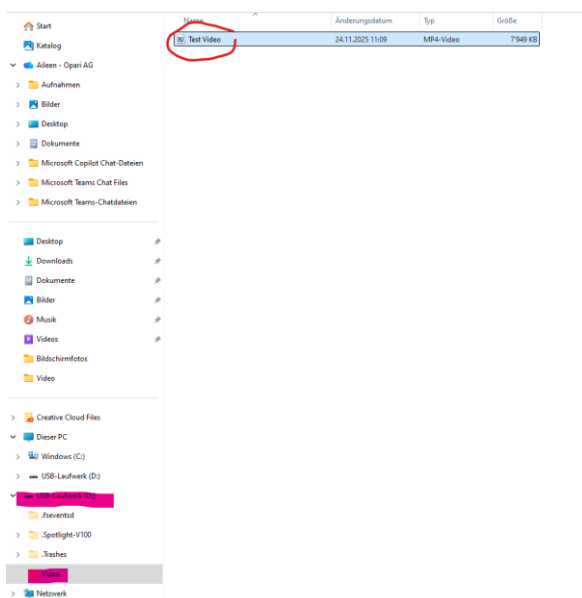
Start
Katalog
Aileen - Opari AG
Aufnahmen
Bilder
Desktop
Dokumente
Microsoft Copilot Chat-Dateien
Microsoft Teams Chat Files
Microsoft Teams-Chatdateien

Desktop
Downloads
Dokumente
Bilder
Musik
Videos
Bildschirmfotos
Video

Creative Cloud Files
Dieser PC
Windows (C:)
USB-Laufwerk (D:)
USB-Laufwerk (D:)
.fseventsd
.Spotlight-V100
.Trashes
Video
Netzwerk

| Name | Änderungsdatum | Typ | Größe |
|---|---|---|---|
| Test Video | 24.11.2025 11:09 | MP4-Video | 7'949 KB |